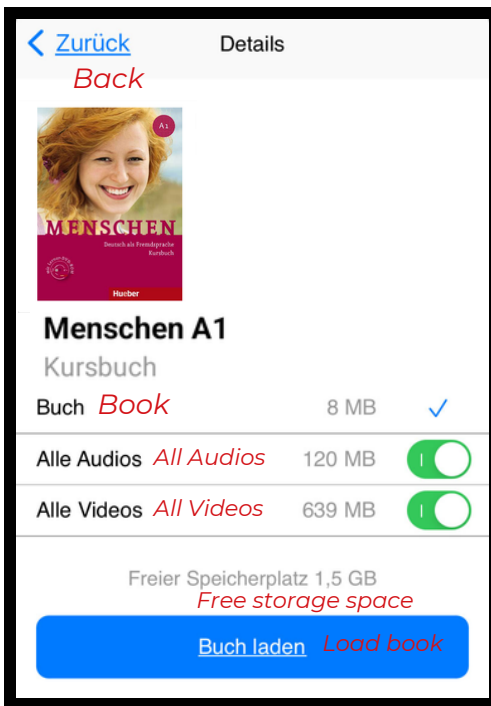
Zurück
Back

Details

A1
MENSCHEN
Deutsch als Fremdsprache
Kursbuch
Hueber

Menschen A1
Kursbuch

Buch Book 8 MB ✓

Alle Audios All Audios 120 MB

Alle Videos All Videos 639 MB

Freier Speicherplatz 1,5 GB
Free storage space

Buch laden Load book